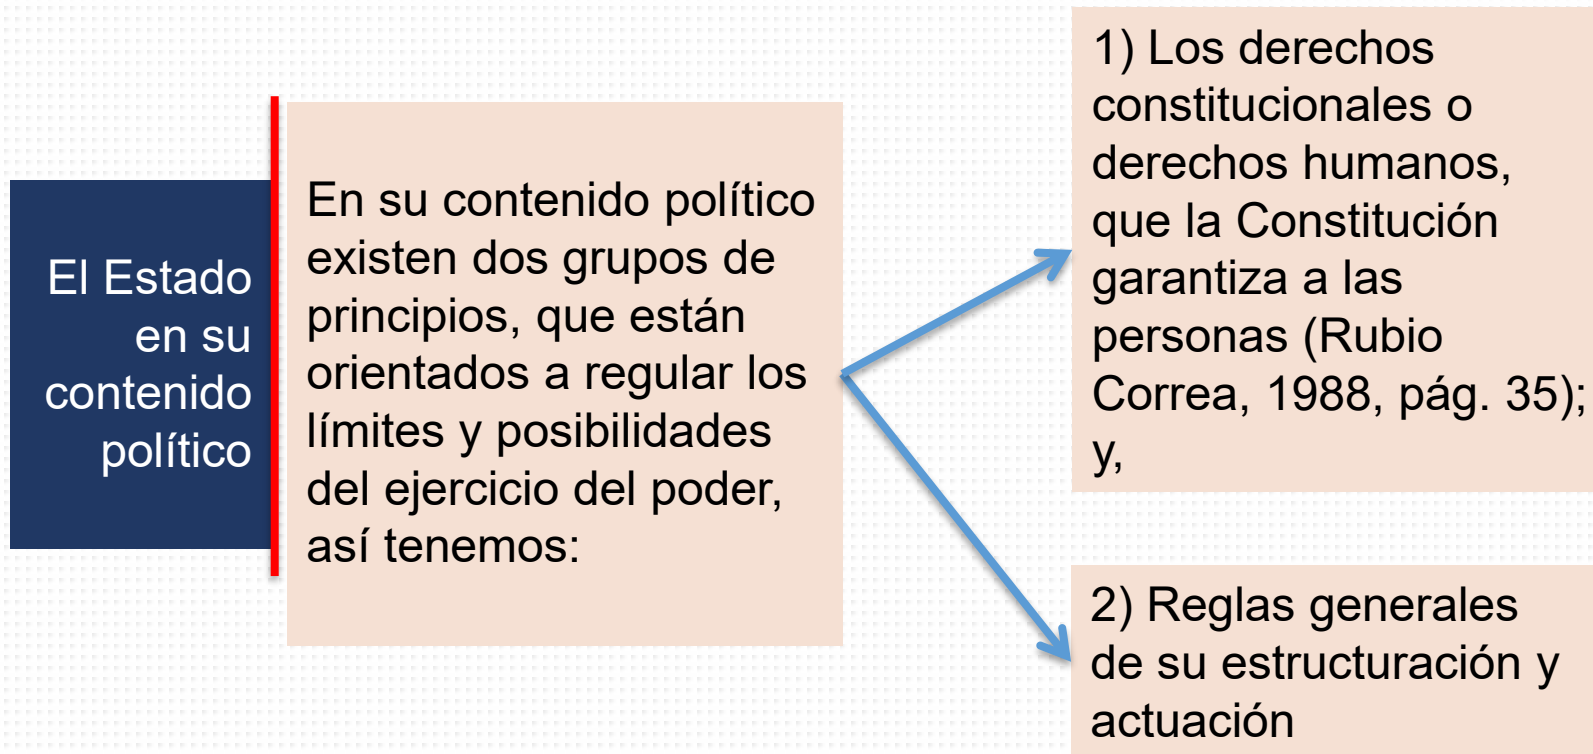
El Estado en su contenido político

En su contenido político existen dos grupos de principios, que están orientados a regular los límites y posibilidades del ejercicio del poder, así tenemos:

1) Los derechos constitucionales o derechos humanos, que la Constitución garantiza a las personas (Rubio Correa, 1988, pág. 35); y,

2) Reglas generales de su estructuración y actuación